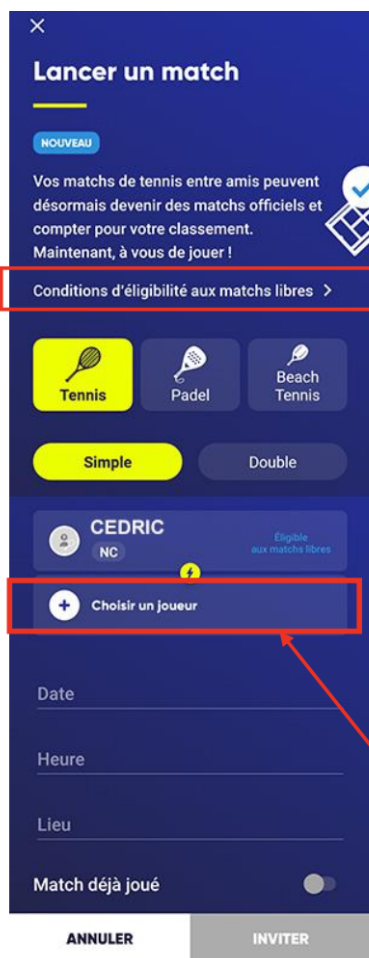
×

Lancer un match

NOUVEAU

Vos matchs de tennis entre amis peuvent désormais devenir des matchs officiels et compter pour votre classement. Maintenant, à vous de jouer !

Conditions d'éligibilité aux matchs libres >

Tennis

Padel

Beach Tennis

Simple

Double

CEDRIC
NC

Éligible aux matchs libres

Choisir un joueur

Date

Heure

Lieu

Match déjà joué

ANNULER

INVITER